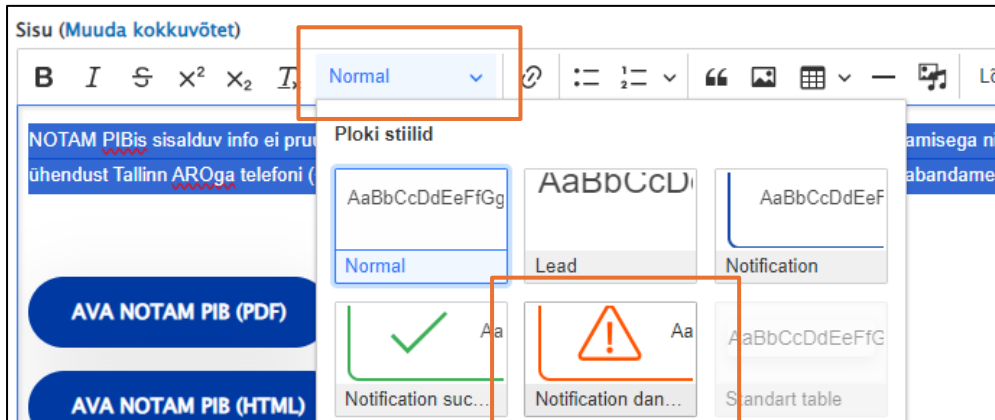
Sisu (Muuda kokkuvõtet)

B I S X² X₂ Tx Normal Lä

NOTAM PIBis sisalduv info ei pru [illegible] amisega ni
ühendust Tallinn AROga telefoni ( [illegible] abandame

Ploki stiilid

AaBbCcDdEeFfGg
Normal

AaBbCcD
Lead

AaBbCcDdEeF
Notification

Aa
Notification suc...

Aa
Notification dan...

AaBbCcDdEeFfG
Standart table

AVA NOTAM PIB (PDF)

AVA NOTAM PIB (HTML)